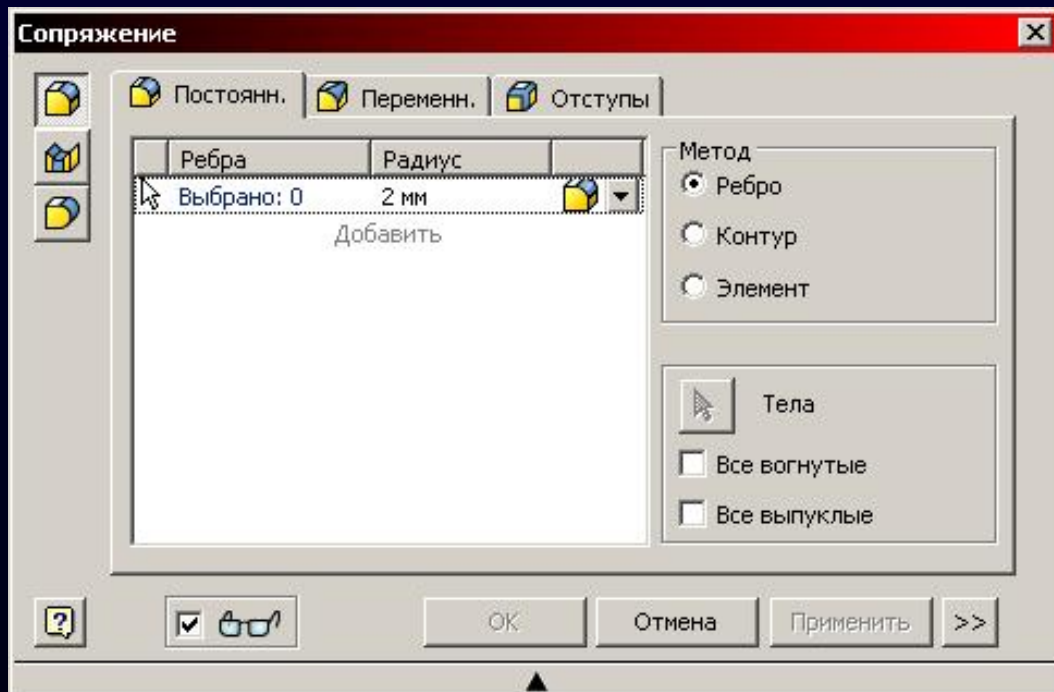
Сопряжение

Постоянн. | Переменн. | Отступы

| | Ребра | Радиус | |
|---|---|---|---|
| | Выбрано: 0 | 2 мм | |

Добавить

Метод
Ребро
Контур
Элемент

Тела
Все вогнутые
Все выпуклые

ОК
Отмена
Применить
>>